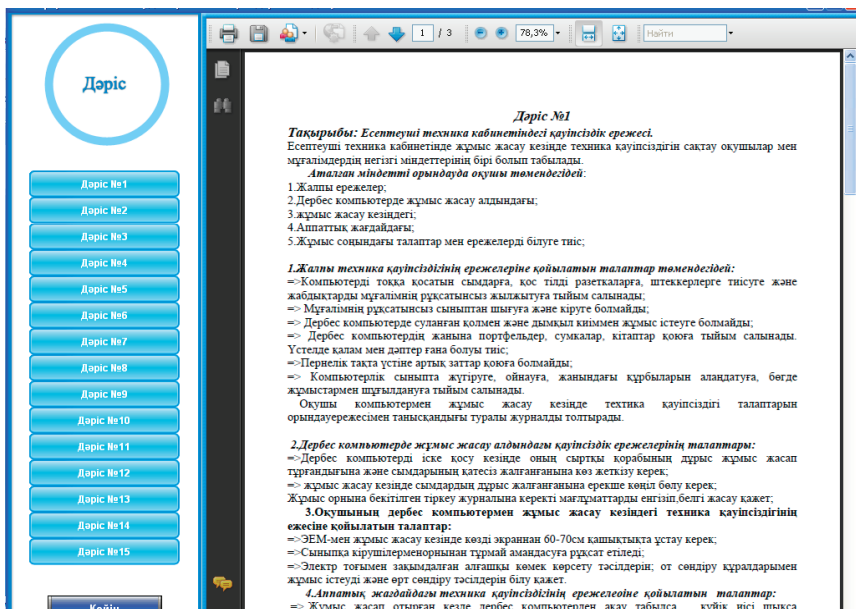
Дәріс

Дәріс №1
Дәріс №2
Дәріс №3
Дәріс №4
Дәріс №5
Дәріс №6
Дәріс №7
Дәріс №8
Дәріс №9
Дәріс №10
Дәріс №11
Дәріс №12
Дәріс №13
Дәріс №14
Дәріс №15

Кейін

1 / 3
78,3%
Найти

Дәріс №1

Тақырыбы: Есептеуіш техника кабинетіндегі қауіпсіздік ережесі.

Есептеуіш техника кабінетінде жұмыс жасау кезінде техника қауіпсіздігін сақтау оқушылар мен мұғалімдердің негізгі міндеттерінің бірі болып табылады.

Аталған міндетті орындауда оқушы төмендегідей:

1.Жалпы ережелер;
2.Дербес компьютерде жұмыс жасау алдындағы;
3.жұмыс жасау кезіндегі;
4.Аппаттық жағдайдағы;
5.Жұмыс соңындағы талаптар мен ережелерді білуге тиіс;

1.Жалпы техника қауіпсіздігінің ережелеріне қойылатын талаптар төмендегідей:

=>Компьютерді тоққа қосатын сымдарға, қос тілді разеткаларға, штеккерлерге тиісуге және жабдықтарды мұғалімнің рұқсатынсыз жылжытуға тыйым салынады;
=> Мұғалімнің рұқсатынсыз сыныптан шығуға және кіруге болмайды;
=> Дербес компьютерде суланған қолмен және дымқыл киіммен жұмыс істеуге болмайды;
=> Дербес компьютердің жанына портфельдер, сумкалар, кітаптар қоюға тыйым салынады. Үстелде қалам мен дәптер ғана болуы тиіс;
=>Пернелік тақта үстіне артық заттар қоюға болмайды;
=> Компьютерлік сыныпта жүгіруге, ойнауға, жанындағы құрбыларын алаңдатуға, бөгде жұмыстармен шұғылдануға тыйым салынады.

Оқушы компьютермен жұмыс жасау кезінде техника қауіпсіздігі талаптарын орындауережесімен танысқандығы туралы журналды толтырады.

2.Дербес компьютерде жұмыс жасау алдындағы қауіпсіздік ережелерінің талаптары:

=>Дербес компьютерді іске қосу кезінде оның сыртқы корабының дұрыс жұмыс жасап тұрғандығына және сымдарының қатесіз жалғанғанына көз жеткізу керек;
=> жұмыс жасау кезінде сымдардың дұрыс жалғанғанына ерекше көңіл бөлу керек;
Жұмыс орнына бекітілген тіркеу журналына керекті мағлұматтарды енгізіп,белгі жасау қажет;

3.Оқушының дербес компьютермен жұмыс жасау кезіндегі техника қауіпсіздігінің ежесіне қойылатын талаптар:

=>ЭЕМ-мен жұмыс жасау кезінде көзді экраннан 60-70см қашықтықта ұстау керек;
=>Сыныпқа кірушілермен орнынан тұрмай амандасуға рұқсат етіледі;
=>Электр тоғымен зақымдалған алғашқы көмек көрсету тәсілдерін; от сөндіру құралдарымен жұмыс істеуді және өрт сөндіру тәсілдерін білу қажет.

4.Аппаттық жағдайдағы техника қауіпсіздігінің ережелеоіне қойылатын талаптар:

=> Жұмыс жасап отырған кезде дербес компьютерден ақау табылса, күйік иісі шықса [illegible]